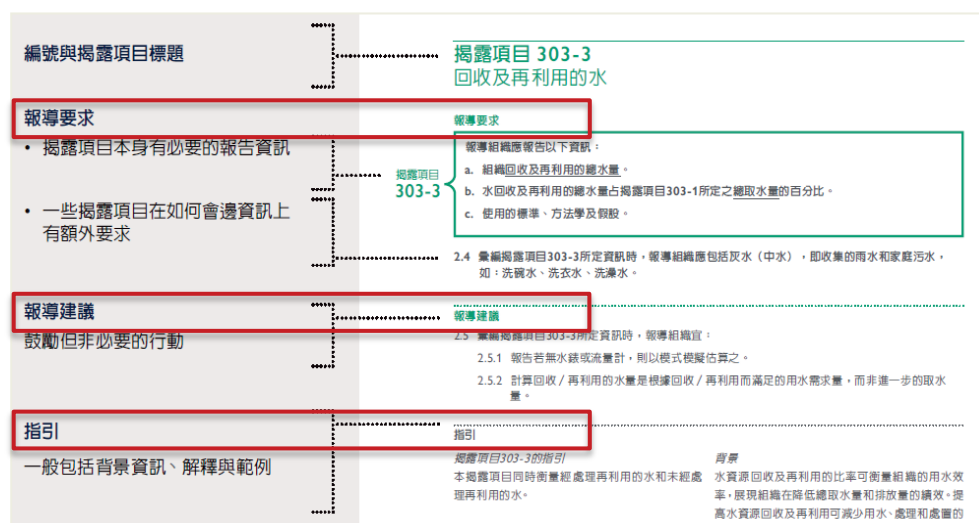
編號與揭露項目標題

報導要求

• 揭露項目本身有必要的報告資訊

• 一些揭露項目在如何會邊資訊上有額外要求

報導建議

鼓勵但非必要的行動

指引

一般包括背景資訊、解釋與範例

揭露項目 303-3
回收及再利用的水

報導要求

揭露項目 303-3

報導組織應報告以下資訊：

a. 組織回收及再利用的總水量。

b. 水回收及再利用的總水量占揭露項目303-1所定之總取水量的百分比。

c. 使用的標準、方法學及假設。

2.4 彙編揭露項目303-3所定資訊時，報導組織應包括灰水（中水），即收集的雨水和家庭污水，如：洗碗水、洗衣水、洗澡水。

報導建議

2.5 彙編揭露項目303-3所定資訊時，報導組織宜：

2.5.1 報告若無水錶或流量計，則以模式模擬估算之。

2.5.2 計算回收／再利用的水量是根據回收／再利用而滿足的用水需求量，而非進一步的取水量。

指引

揭露項目303-3的指引
本揭露項目同時衡量經處理再利用的水和未經處理再利用的水。

背景
水資源回收及再利用的比率可衡量組織的用水效率，展現組織在降低總取水量和排放量的績效。提高水資源回收及再利用可減少用水、處理和處置的